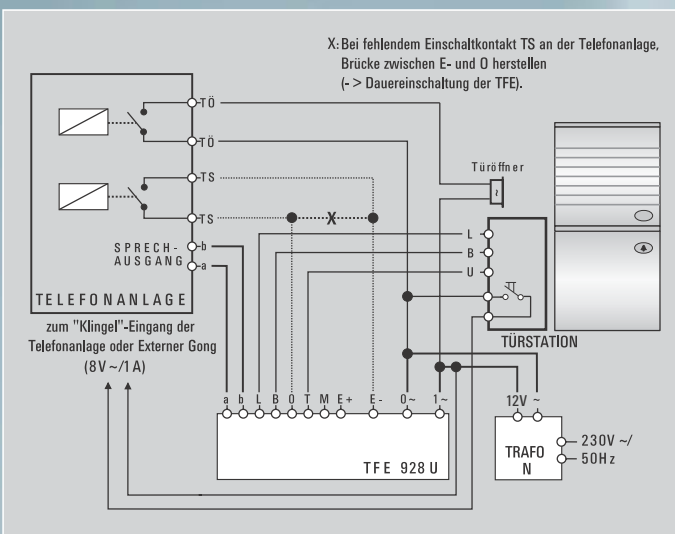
X: Bei fehlendem Einschaltkontakt TS an der Telefonanlage, Brücke zwischen E- und O herstellen (- > Dauereinschaltung der TFE).

TÖ
TÖ
TS
TS
X
SPRECH-AUSGANG
b
a
TELEFONANLAGE

zum "Klingel"-Eingang der Telefonanlage oder Externer Gong (8V ~/1 A)

Türöffner
L
B
U
TÜRSTATION

a b L B O T M E+ E- 0~ 1~
TFE 928 U

12V ~
TRAFO N
230V ~/ 50Hz